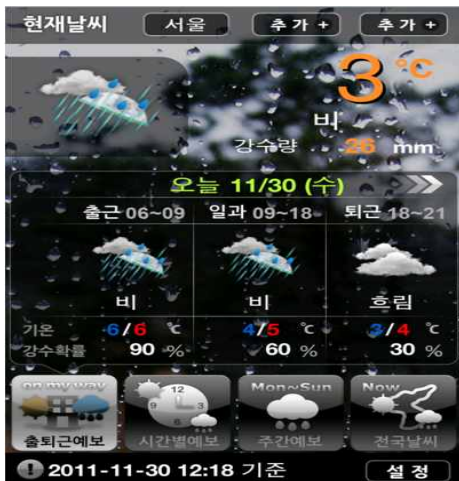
현재날씨 서울 추가 + 추가 +

3 °C

비

강수량 26 mm

오늘 11/30 (수)

| | 출근 06~09 | 일과 09~18 | 퇴근 18~21 |
|---|---|---|---|
| | 비 | 비 | 흐림 |
| 기온 | -6/6 ℃ | 4/5 ℃ | 3/4 ℃ |
| 강수확률 | 90 % | 60 % | 30 % |

on my way 출퇴근예보

시간별예보

Mon~Sun 주간예보

Now 전국날씨

2011-11-30 12:18 기준 설정